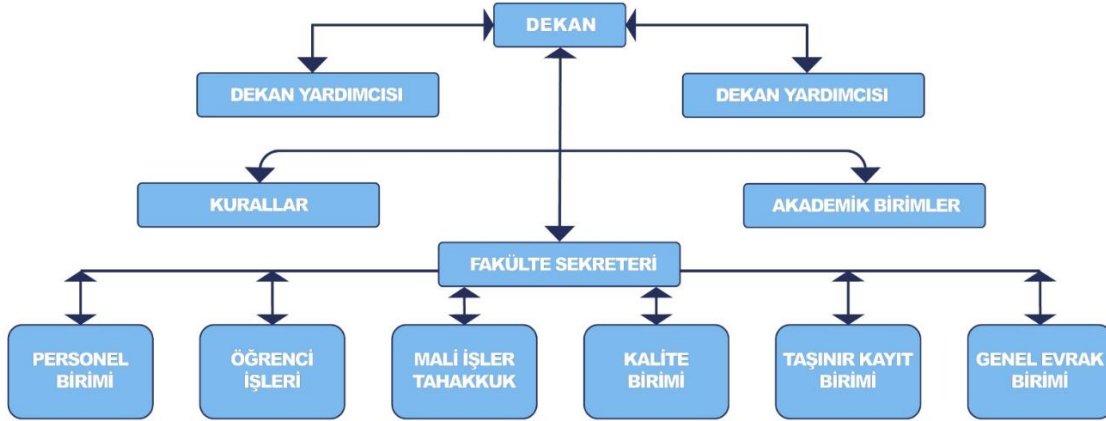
DEKAN

DEKAN YARDIMCISI

DEKAN YARDIMCISI

KURALLAR

AKADEMİK BİRİMLER

FAKÜLTE SEKRETERİ

PERSONEL BİRİMİ

ÖĞRENCİ İŞLERİ

MALİ İŞLER TAHAKKUK

KALİTE BİRİMİ

TAŞINIR KAYIT BİRİMİ

GENEL EVRAK BİRİMİ